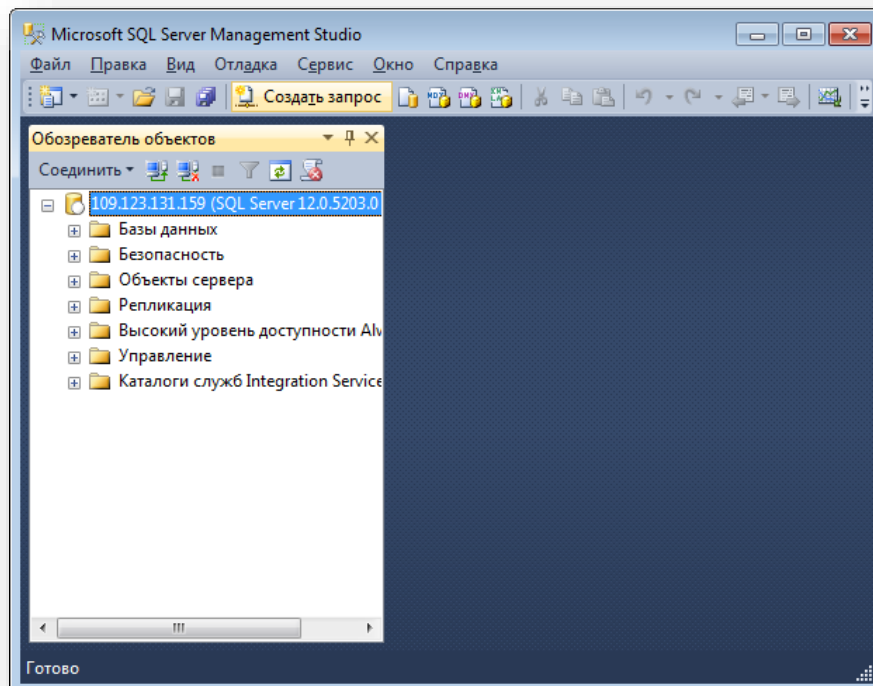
Microsoft SQL Server Management Studio

Файл Правка Вид Отладка Сервис Окно Справка

Создать запрос

Обозреватель объектов

Соединить

109.123.131.159 (SQL Server 12.0.5203.0

Базы данных

Безопасность

Объекты сервера

Репликация

Высокий уровень доступности Alv

Управление

Каталоги служб Integration Service

Готово